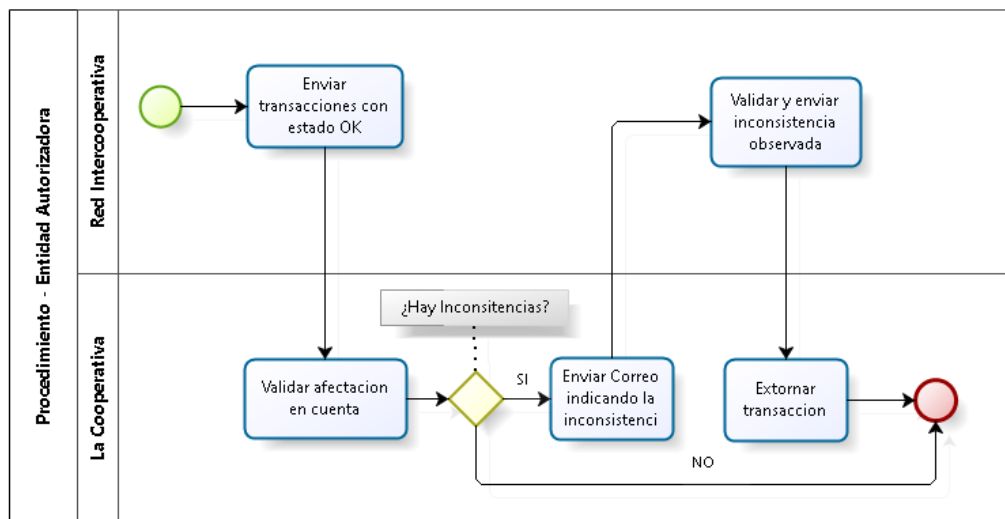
Procedimiento - Entidad Autorizadora

Red Intercooperativa

Enviar transacciones con estado OK

Validar y enviar inconsistencia observada

La Cooperativa

¿Hay Inconsitencias?

Validar afectacion en cuenta

SI

Enviar Correo indicando la inconsistenci

Extornar transaccion

NO